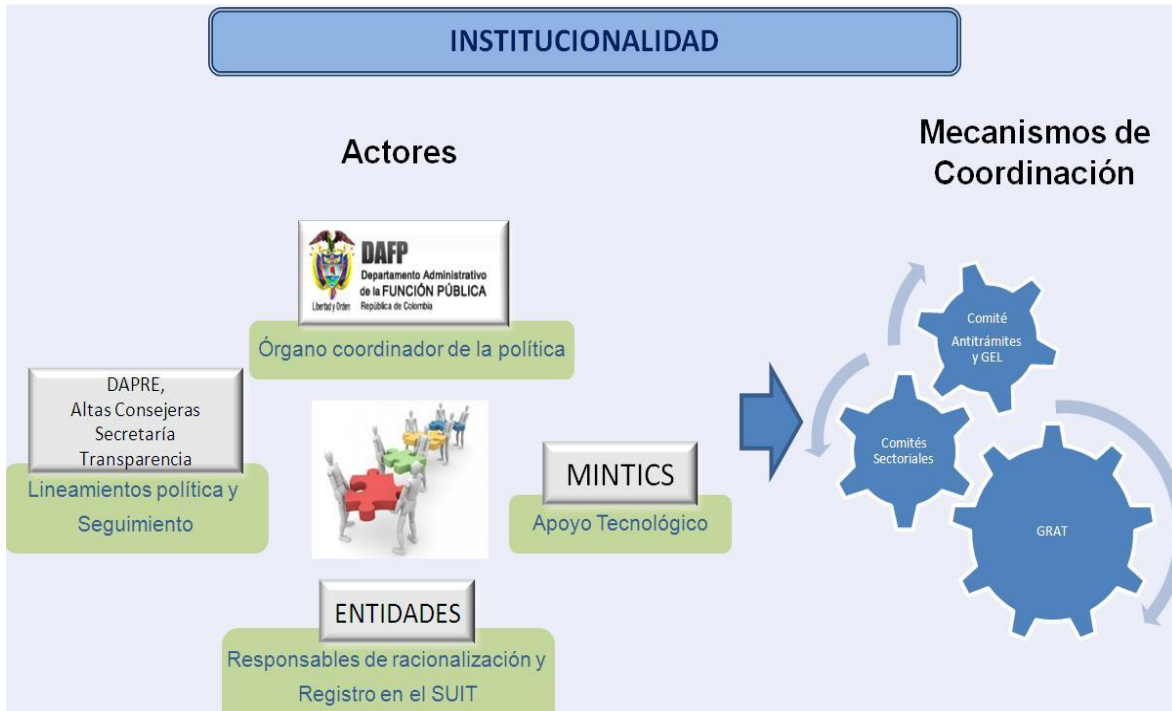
INSTITUCIONALIDAD

Actores

Mecanismos de Coordinación

DAFP
Departamento Administrativo de la FUNCIÓN PÚBLICA
República de Colombia
Libertad y Orden

Órgano coordinador de la política

DAPRE,
Altas Consejeras
Secretaría
Transparencia

Lineamientos política y Seguimiento

MINTICS

Apoyo Tecnológico

ENTIDADES

Responsables de racionalización y Registro en el SUIT

Comité Antitrámites y GEL

Comités Sectoriales

GRAT